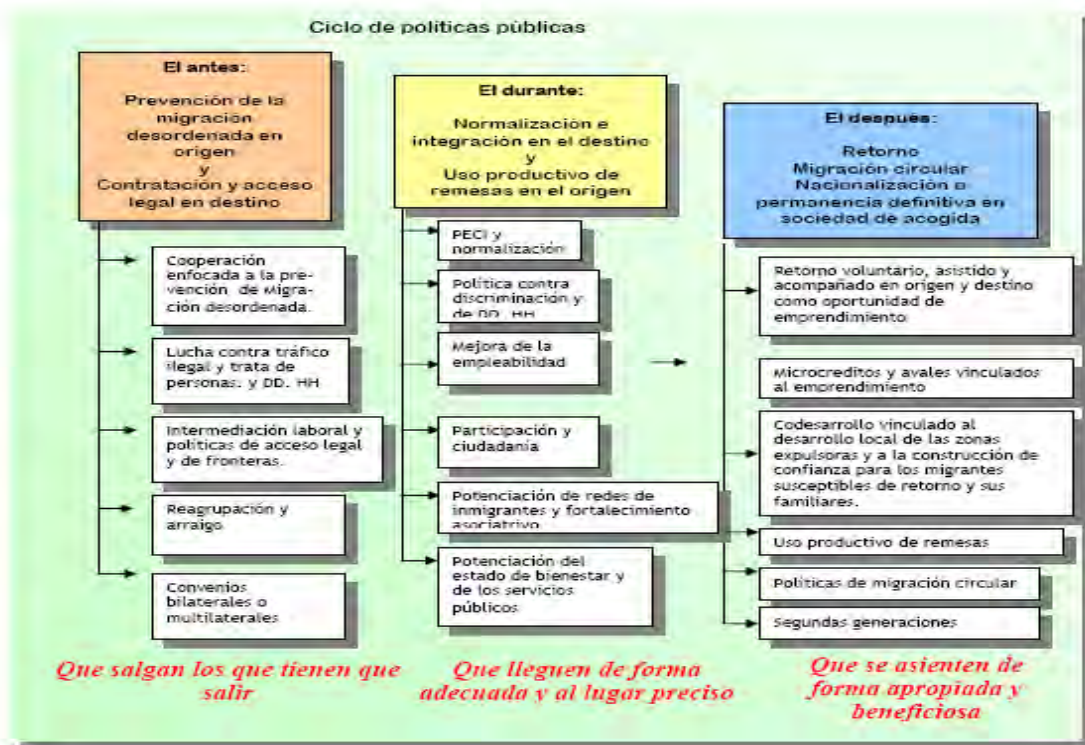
Ciclo de politicas públicas

El antes:

Prevención de la migración desordenada en origen
y
Contratación y acceso legal en destino

Cooperación enfocada a la prevención de Migración desordenada.

Lucha contra tráfico ilegal y trata de personas. y DD. HH

Intermediación laboral y politicas de acceso legal y de fronteras.

Reagrupación y arraigo

Convenios bilaterales o multilaterales

Que salgan los que tienen que salir

El durante:

Normalización e integración en el destino
y
Uso productivo de remesas en el origen

PECI y normalización

Política contra discriminación y de DD. HH

Mejora de la empleabilidad

Participación y ciudadanía

Potenciación de redes de inmigrantes y fortalecimiento asociativo

Potenciación del estado de bienestar y de los servicios públicos

Que lleguen de forma adecuada y al lugar preciso

El después:

Retorno
Migración circular
Nacionalización o permanencia definitiva en sociedad de acogida

Retorno voluntario, asistido y acompañado en origen y destino como oportunidad de emprendimiento

Microcreditos y avales vinculados al emprendimiento

Codesarrollo vinculado al desarrollo local de las zonas expulsoras y a la construcción de confianza para los migrantes susceptibles de retorno y sus familiares.

Uso productivo de remesas

Políticas de migración circular

Segundas generaciones

Que se asienten de forma apropiada y beneficiosa